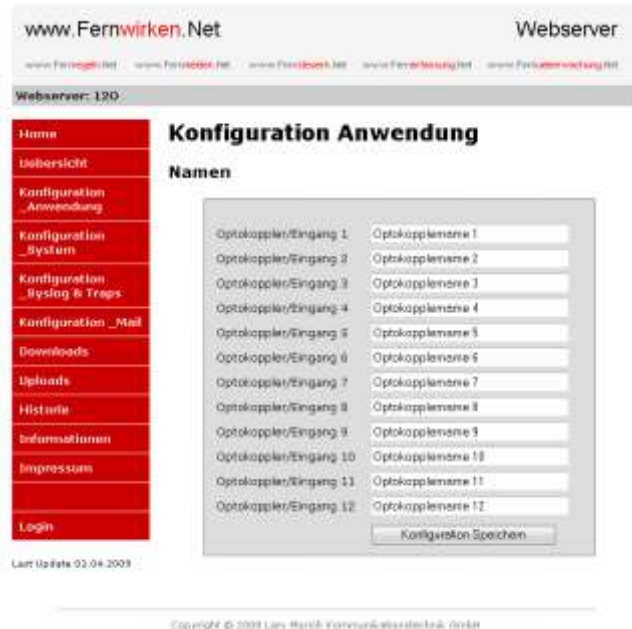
www.Fernwirken.Net

Webserver

www.Fernregeln.Net www.Fernmelden.Net www.Fernsteuern.Net www.Fernerfassung.Net www.Fernueberwachung.Net

Webserver: 120

Home
Uebersicht
Konfiguration _Anwendung
Konfiguration _System
Konfiguration _Syslog & Traps
Konfiguration _Mail
Downloads
Uploads
Historie
Informationen
Impressum
Login

Last Update 02.04.2009

Konfiguration Anwendung

Namen

| | |
|---|---|
| Optokoppler/Eingang 1 | Optokopplername 1 |
| Optokoppler/Eingang 2 | Optokopplername 2 |
| Optokoppler/Eingang 3 | Optokopplername 3 |
| Optokoppler/Eingang 4 | Optokopplername 4 |
| Optokoppler/Eingang 5 | Optokopplername 5 |
| Optokoppler/Eingang 6 | Optokopplername 6 |
| Optokoppler/Eingang 7 | Optokopplername 7 |
| Optokoppler/Eingang 8 | Optokopplername 8 |
| Optokoppler/Eingang 9 | Optokopplername 9 |
| Optokoppler/Eingang 10 | Optokopplername 10 |
| Optokoppler/Eingang 11 | Optokopplername 11 |
| Optokoppler/Eingang 12 | Optokopplername 12 |

Konfiguration Speichern

Copyright © 2009 Lars Morich Kommunikationstechnik GmbH